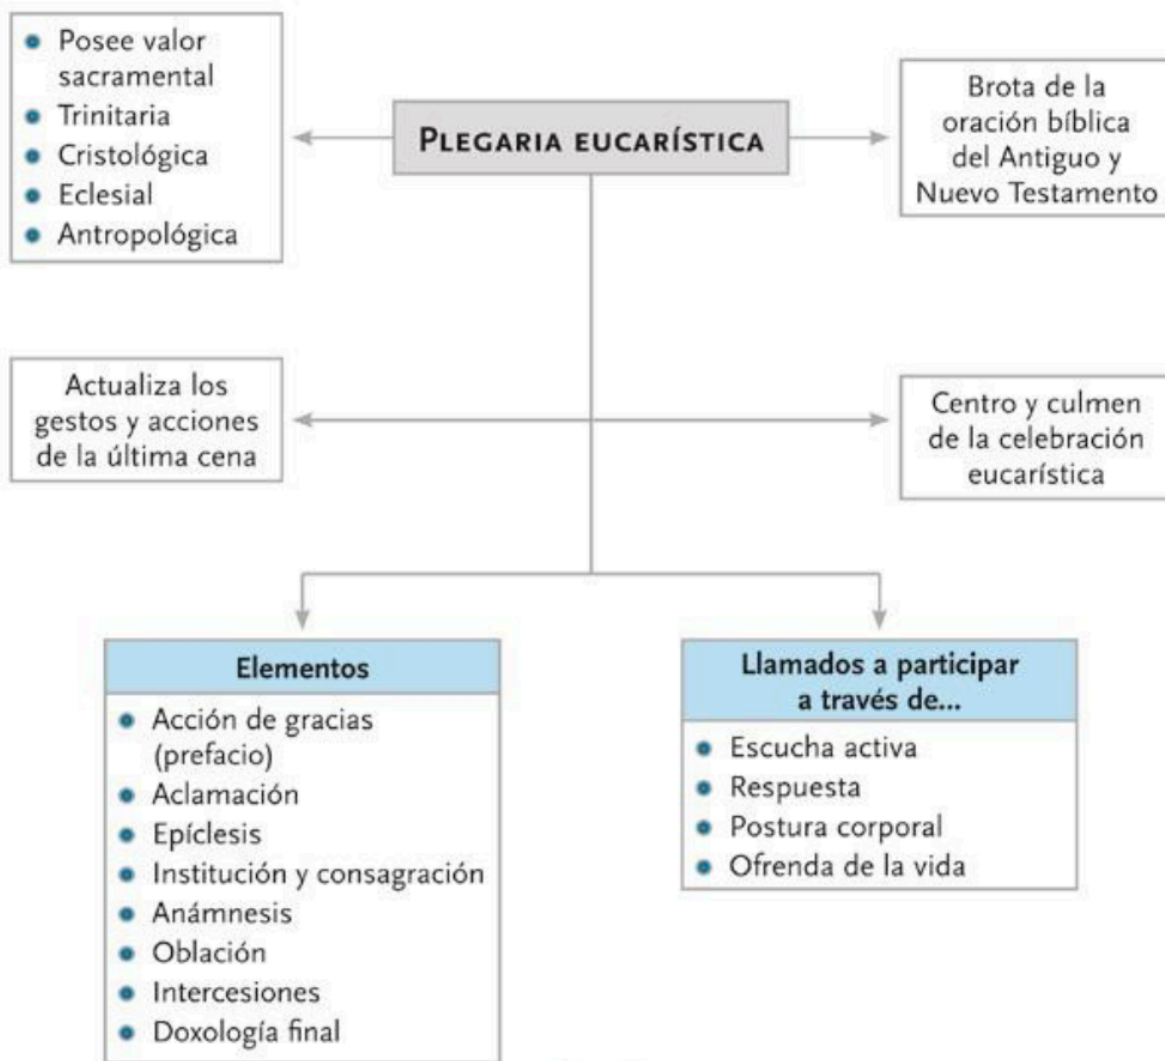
PLEGARIA EUCARÍSTICA

- Posee valor sacramental
- Trinitaria
- Cristológica
- Eclesial
- Antropológica

Brota de la oración bíblica del Antiguo y Nuevo Testamento

Actualiza los gestos y acciones de la última cena

Centro y culmen de la celebración eucarística

Elementos
- Acción de gracias (prefacio)
- Aclamación
- Epíclesis
- Institución y consagración
- Anámnesis
- Oblación
- Intercesiones
- Doxología final

Llamados a participar a través de...
- Escucha activa
- Respuesta
- Postura corporal
- Ofrenda de la vida